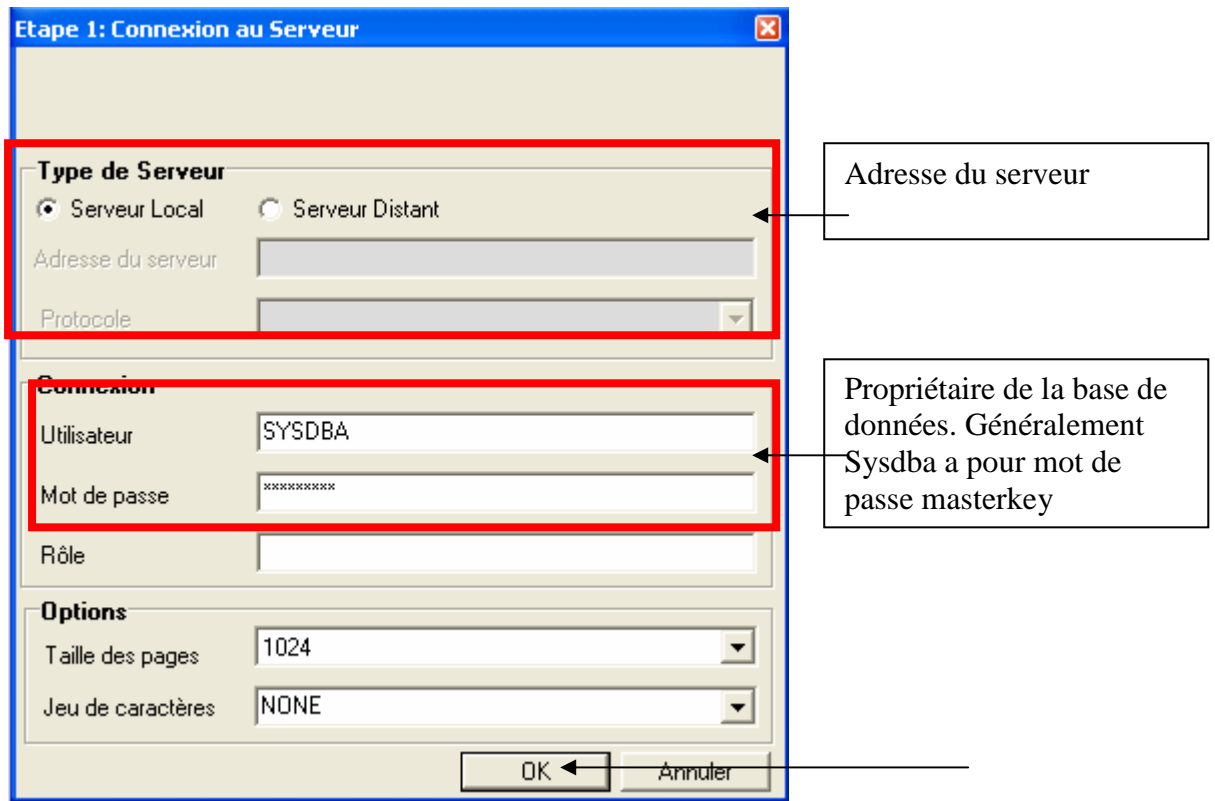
Etape 1: Connexion au Serveur

Type de Serveur

Serveur Local

Serveur Distant

Adresse du serveur

Protocole

Connexion

Utilisateur

SYSDBA

Mot de passe

*********

Rôle

Options

Taille des pages

1024

Jeu de caractères

NONE

OK

Annuler

Adresse du serveur

Propriétaire de la base de données. Généralement Sysdba a pour mot de passe masterkey